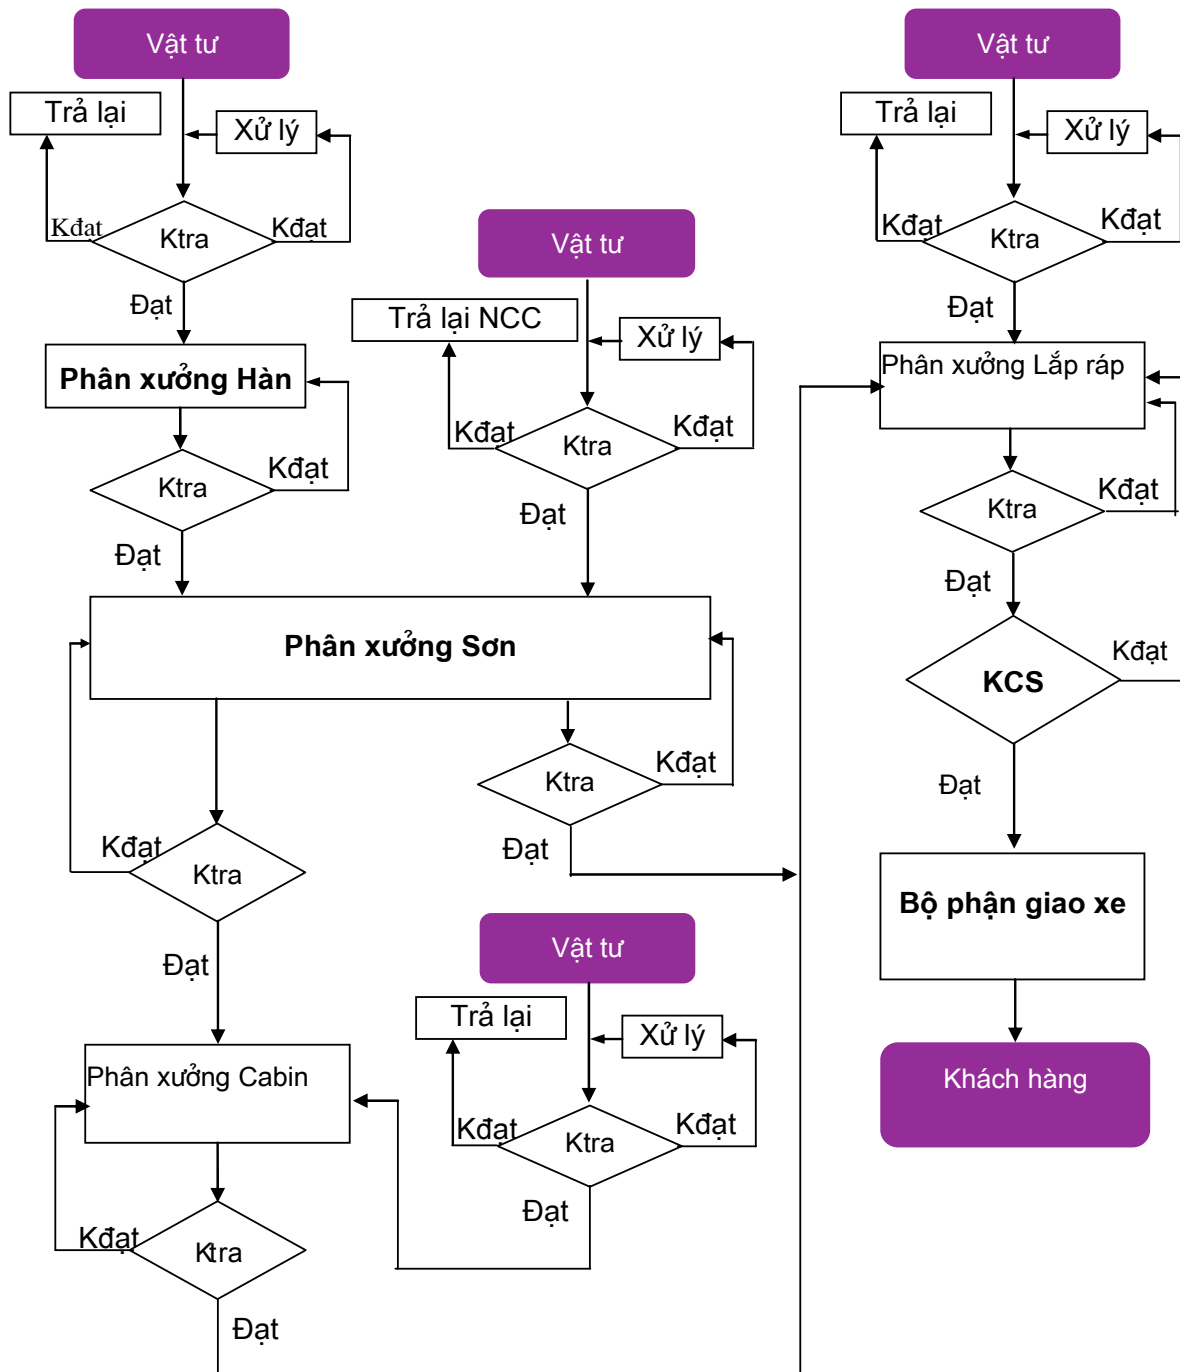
Vật tư

Trả lại

Xử lý

Kđạt

Ktra

Kđạt

Đạt

Phân xưởng Hàn

Ktra

Kđạt

Đạt

Vật tư

Trả lại NCC

Xử lý

Kđạt

Ktra

Kđạt

Đạt

Phân xưởng Sơn

Ktra

Kđạt

Đạt

Kđạt

Ktra

Đạt

Phân xưởng Cabin

Kđạt

Ktra

Đạt

Vật tư

Trả lại

Xử lý

Kđạt

Ktra

Kđạt

Đạt

Vật tư

Trả lại

Xử lý

Kđạt

Ktra

Kđạt

Đạt

Phân xưởng Lắp ráp

Ktra

Kđạt

Đạt

KCS

Kđạt

Đạt

Bộ phận giao xe

Khách hàng